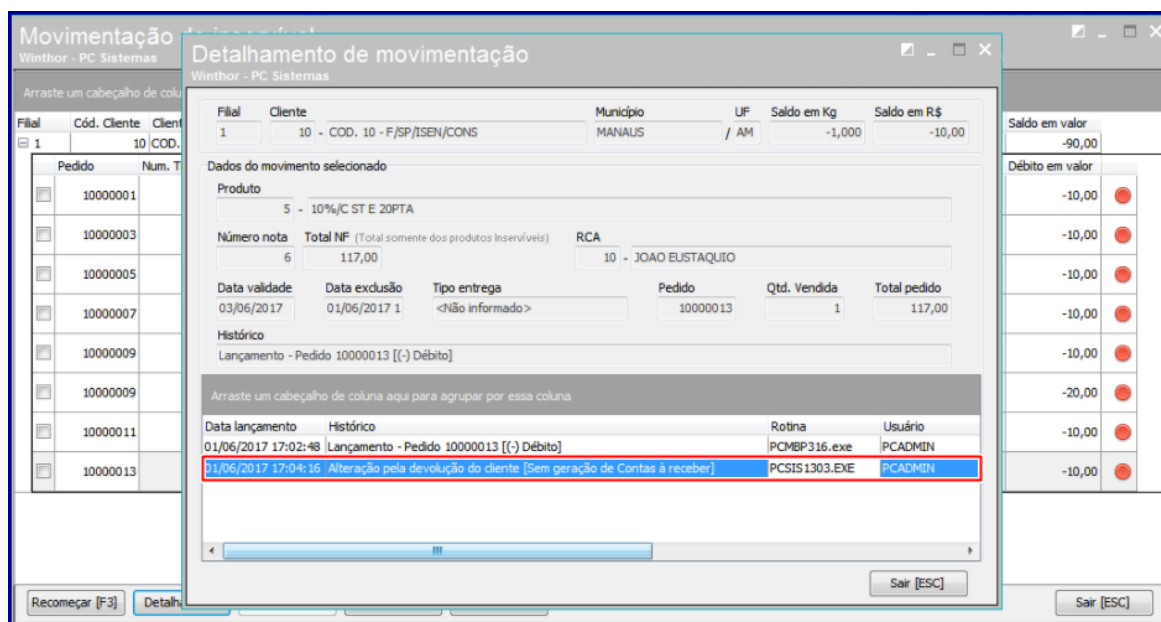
Movimentação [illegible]
Winthor - PC Sistemas

Arraste um cabeçalho de colu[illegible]

Filial | Cód. Cliente | Client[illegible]
1 | 10 | COD.

| Pedido | Num. T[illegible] |
|---|---|
| 10000001 | |
| 10000003 | |
| 10000005 | |
| 10000007 | |
| 10000009 | |
| 10000009 | |
| 10000011 | |
| 10000013 | |

Saldo em valor
-90,00
Débito em valor
-10,00
-10,00
-10,00
-10,00
-10,00
-20,00
-10,00
-10,00

Recomeçar [F3]
Detalh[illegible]
Sair [ESC]

Detalhamento de movimentação
Winthor - PC Sistemas

Filial: 1
Cliente: 10 - COD. 10 - F/SP/ISEN/CONS
Município: MANAUS
UF: / AM
Saldo em Kg: -1,000
Saldo em R$: -10,00

Dados do movimento selecionado
Produto
5 - 10%/C ST E 20PTA
Número nota: 6
Total NF (Total somente dos produtos Inservíveis): 117,00
RCA: 10 - JOAO EUSTAQUIO
Data validade: 03/06/2017
Data exclusão: 01/06/2017 1
Tipo entrega: <Não informado>
Pedido: 10000013
Qtd. Vendida: 1
Total pedido: 117,00
Histórico
Lançamento - Pedido 10000013 [(-) Débito]

Arraste um cabeçalho de coluna aqui para agrupar por essa coluna

| Data lançamento | Histórico | Rotina | Usuário |
|---|---|---|---|
| 01/06/2017 17:02:48 | Lançamento - Pedido 10000013 [(-) Débito] | PCMBP316.exe | PCADMIN |
| 01/06/2017 17:04:16 | Alteração pela devolução do cliente [Sem geração de Contas à receber] | PCSIS1303.EXE | PCADMIN |

Sair [ESC]